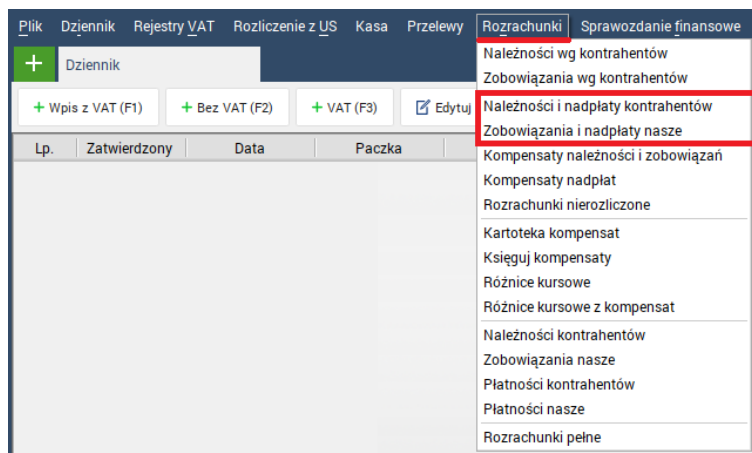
Plik Dziennik Rejestry VAT Rozliczenie z US Kasa Przelewy Rozrachunki Sprawozdanie finansowe

+ Dziennik

+ Wpis z VAT (F1) + Bez VAT (F2) + VAT (F3) Edytuj

| Lp. | Zatwierdzony | Data | Paczka |
|---|---|---|---|

Należności wg kontrahentów
Zobowiązania wg kontrahentów
Należności i nadpłaty kontrahentów
Zobowiązania i nadpłaty nasze
Kompensaty należności i zobowiązań
Kompensaty nadpłat
Rozrachunki nierozliczone
Kartoteka kompensat
Księguj kompensaty
Różnice kursowe
Różnice kursowe z kompensat
Należności kontrahentów
Zobowiązania nasze
Płatności kontrahentów
Płatności nasze
Rozrachunki pełne